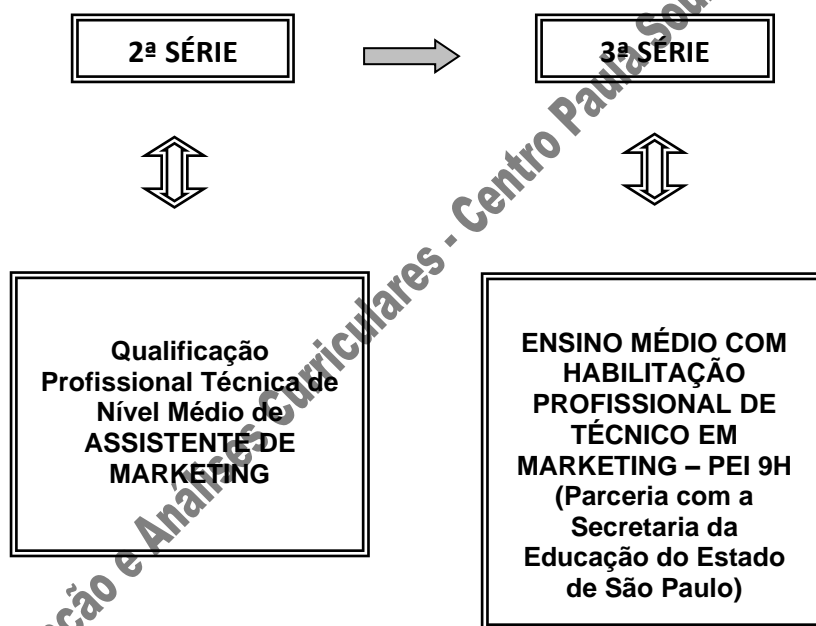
2ª SÉRIE

3ª SÉRIE

Qualificação Profissional Técnica de Nível Médio de ASSISTENTE DE MARKETING

ENSINO MÉDIO COM HABILITAÇÃO PROFISSIONAL DE TÉCNICO EM MARKETING – PEI 9H (Parceria com a Secretaria da Educação do Estado de São Paulo)

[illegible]ção e Análises Curriculares - Centro Paula Sou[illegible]